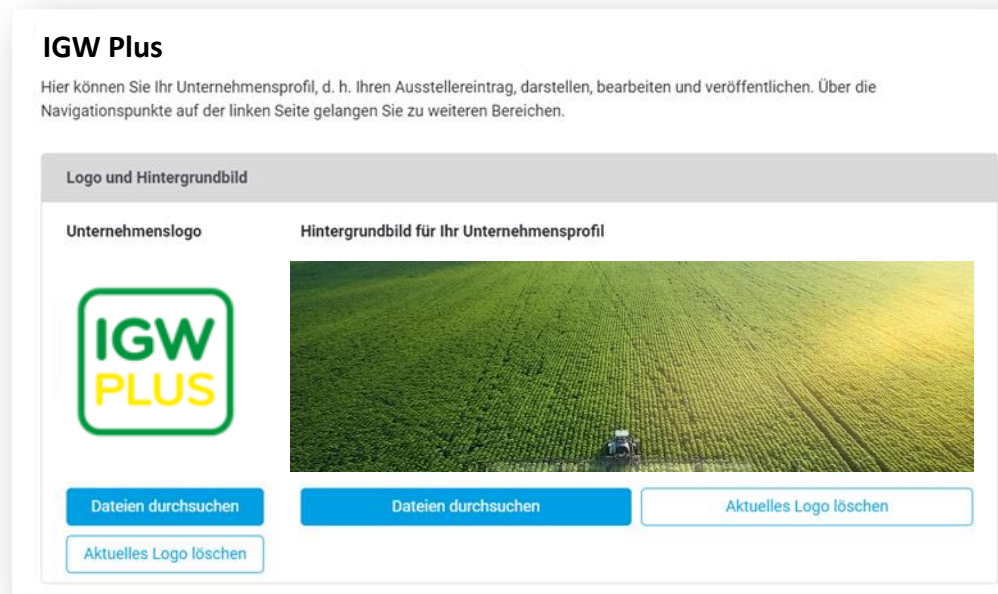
IGW Plus

Hier können Sie Ihr Unternehmensprofil, d. h. Ihren Ausstellereintrag, darstellen, bearbeiten und veröffentlichen. Über die Navigationspunkte auf der linken Seite gelangen Sie zu weiteren Bereichen.

Logo und Hintergrundbild

Unternehmenslogo

Hintergrundbild für Ihr Unternehmensprofil

IGW PLUS

Dateien durchsuchen

Aktuelles Logo löschen

Dateien durchsuchen

Aktuelles Logo löschen